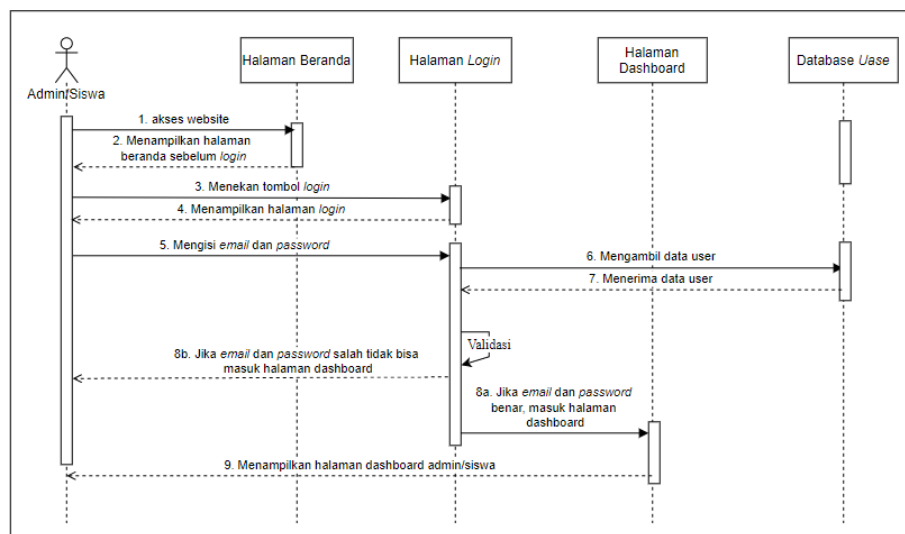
Admin/Siswa

Halaman Beranda

Halaman Login

Halaman Dashboard

Database Uase

1. akses website

2. Menampilkan halaman beranda sebelum login

3. Menekan tombol login

4. Menampilkan halaman login

5. Mengisi email dan password

6. Mengambil data user

7. Menerima data user

Validasi

8b. Jika email dan password salah tidak bisa masuk halaman dashboard

8a. Jika email dan password benar, masuk halaman dashboard

9. Menampilkan halaman dashboard admin/siswa